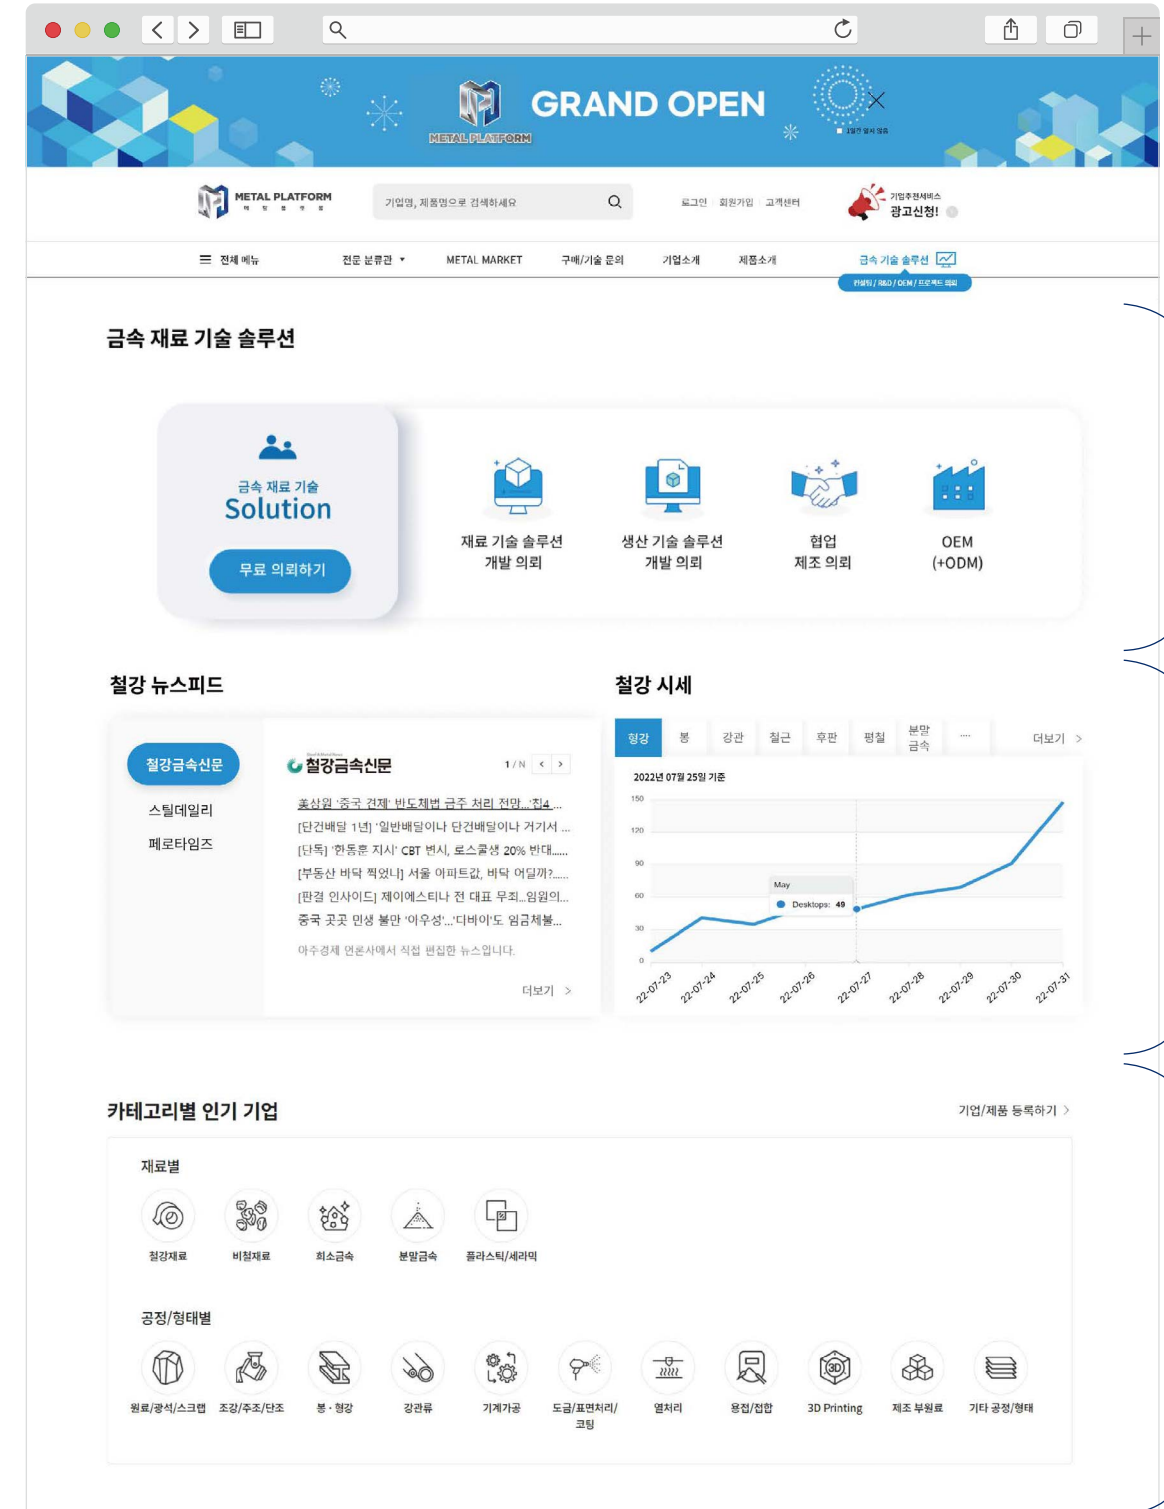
METAL PLATFORM GRAND OPEN

1일간 열지 않음

METAL PLATFORM

기업명, 제품명으로 검색하세요

로그인 회원가입 고객센터

기업추천서비스 광고신청!

전체 메뉴 전문 분류관 METAL MARKET 구매/기술 문의 기업소개 제품소개 금속 기술 솔루션

컨설팅 / R&D / OEM / 프로젝트 의뢰

금속 재료 기술 솔루션

금속 재료 기술
Solution

무료 의뢰하기

재료 기술 솔루션 개발 의뢰

생산 기술 솔루션 개발 의뢰

협업 제조 의뢰

OEM (+ODM)

철강 뉴스피드

철강금속신문
스틸데일리
페로타임즈

철강금속신문 1 / N

美상원 '중국 견제' 반도체법 금주 처리 전망...'칩4 ...
[단건배달 1년] '일반배달이나 단건배달이나 거기서 ...
[단독] '한동훈 지시' CBT 변시, 로스쿨생 20% 반대.....
[부동산 비닥 찍었나] 서울 아파트값, 바닥 어딜까?.....
[판결 인사이드] 제이에스티나 전 대표 무죄...임원이...
중국 곳곳 민생 불안 '아우성'...'디바이'도 임금체불...

아주경제 언론사에서 직접 편집한 뉴스입니다.

더보기 >

철강 시세

형강 봉 강관 철근 후판 평철 분말금속 ... 더보기 >

2022년 07월 25일 기준

150
120
90
60
30
0

May
Desktops: 49

22-07-23 22-07-24 22-07-25 22-07-26 22-07-27 22-07-28 22-07-29 22-07-30 22-07-31

카테고리별 인기 기업

기업/제품 등록하기 >

재료별

철강재료 비철재료 희소금속 분말금속 플라스틱/세라믹

공정/형태별

원료/광석/스크랩 조강/주조/단조 봉 · 형강 강관류 기계가공 도금/표면처리/코팅 열처리 용접/접합 3D Printing 제조 부원료 기타 공정/형태